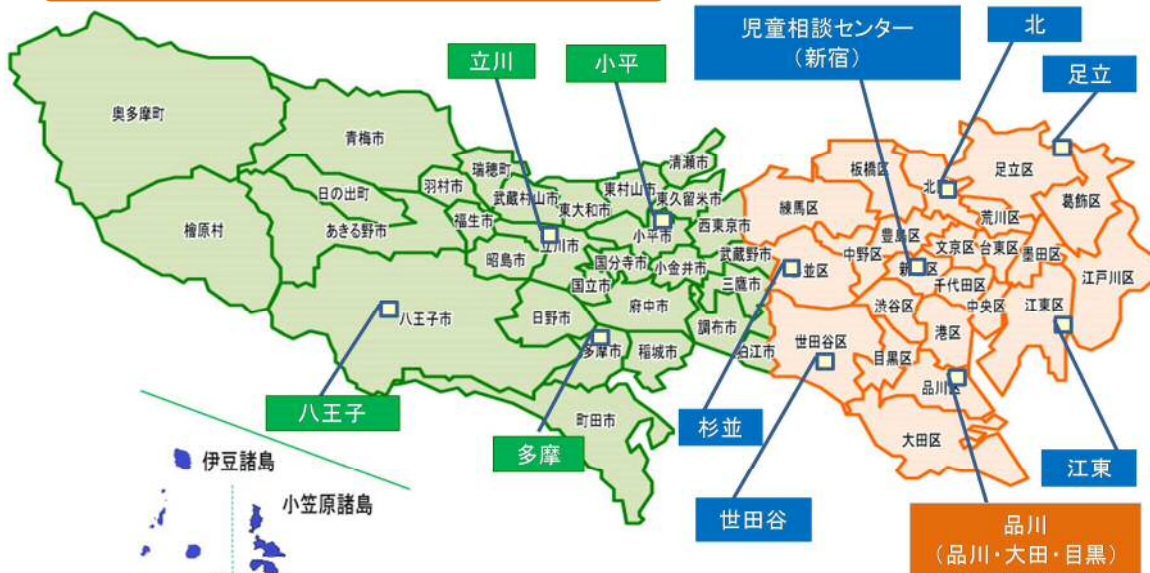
立川
小平
児童相談センター
（新宿）
北
足立

奥多摩町
青梅市
瑞穂町
羽村市
日の出町
武蔵村山市
東村山市
東久留米市
清瀬市
東大和市
福生市
あきる野市
立川市
小平市
西東京市
檜原村
昭島市
国分寺市
小金井市
武蔵野市
国立市
三鷹市
府中市
八王子市
日野市
調布市
多摩市
稲城市
狛江市
町田市

板橋区
北
足立区
練馬区
荒川区
葛飾区
豊島区
文京区
台東区
墨田区
中野区
新宿区
杉並区
千代田区
江戸川区
渋谷区
中央区
江東区
港区
世田谷区
目黒区
品川区
大田区

八王子
多摩
杉並
世田谷
江東
品川
（品川・大田・目黒）

伊豆諸島
小笠原諸島